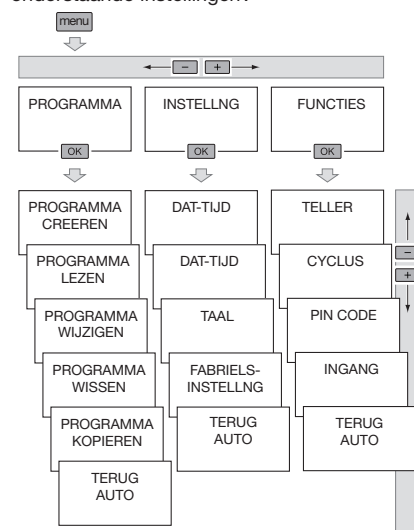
onderstaande instellingen:

menu

− +

PROGRAMMA

OK

INSTELLNG

OK

FUNCTIES

OK

PROGRAMMA CREEREN

PROGRAMMA LEZEN

PROGRAMMA WIJZIGEN

PROGRAMMA WISSEN

PROGRAMMA KOPIEREN

TERUG AUTO

DAT-TIJD

DAT-TIJD

TAAL

FABRIELS-INSTELLNG

TERUG AUTO

TELLER

CYCLUS

PIN CODE

INGANG

TERUG AUTO

−
+